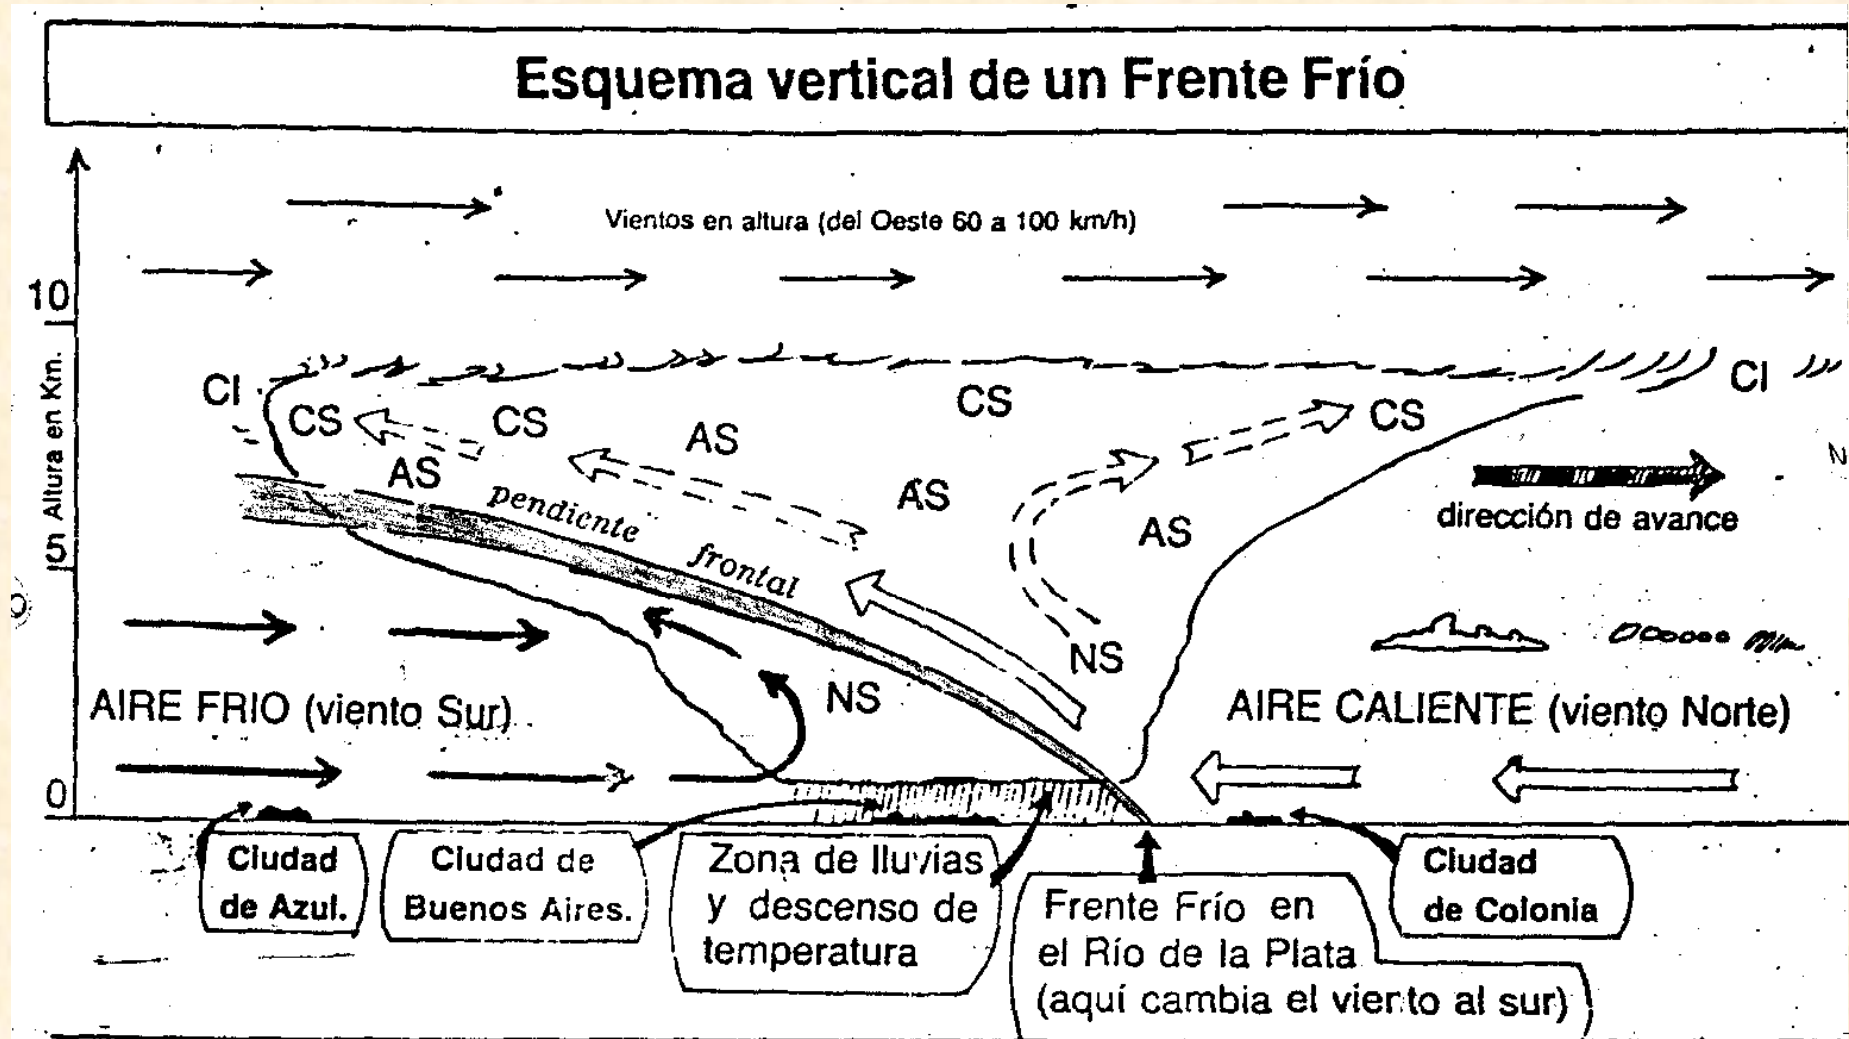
Esquema vertical de un Frente Frío

Vientos en altura (del Oeste 60 a 100 km/h)

10

Altura en Km.

5

0

CI

CS

CS

AS

AS

CS

AS

CS

CI

AS

pendiente frontal

dirección de avance

NS

NS

AIRE FRIO (viento Sur)

AIRE CALIENTE (viento Norte)

Ciudad de Azul.

Ciudad de Buenos Aires.

Zona de lluvias y descenso de temperatura

Frente Frío en el Río de la Plata (aquí cambia el viento al sur)

Ciudad de Colonia